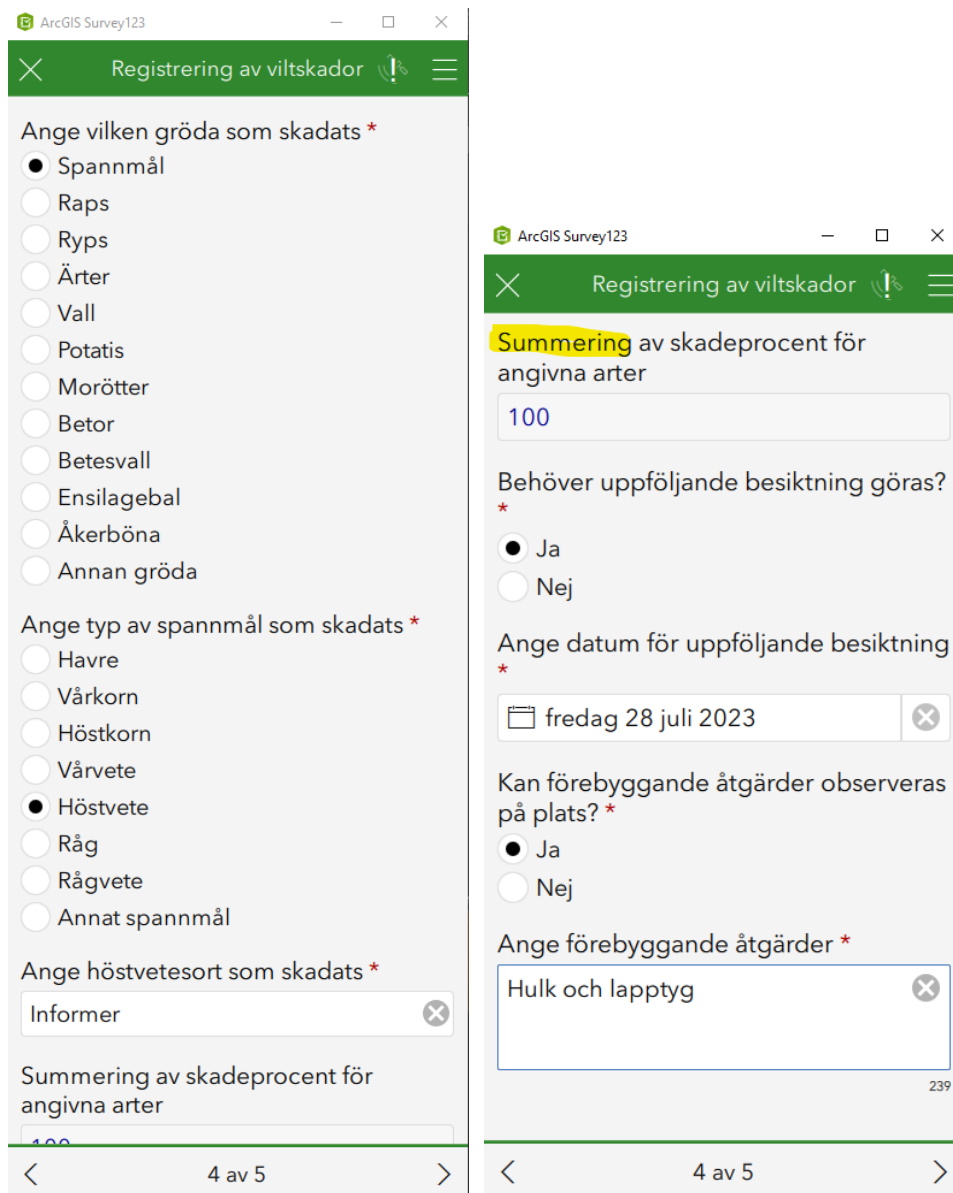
ArcGIS Survey123

Registrering av viltskador

Ange vilken gröda som skadats *

Spannmål
Raps
Ryps
Ärter
Vall
Potatis
Morötter
Betor
Betesvall
Ensilagebal
Åkerböna
Annan gröda

Ange typ av spannmål som skadats *

Havre
Vårkorn
Höstkorn
Vårvete
Höstvete
Råg
Rågvete
Annat spannmål

Ange höstvetesort som skadats *

Informer

Summering av skadeprocent för angivna arter

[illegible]

4 av 5

ArcGIS Survey123

Registrering av viltskador

Summering av skadeprocent för angivna arter

100

Behöver uppföljande besiktning göras? *

Ja
Nej

Ange datum för uppföljande besiktning *

fredag 28 juli 2023

Kan förebyggande åtgärder observeras på plats? *

Ja
Nej

Ange förebyggande åtgärder *

Hulk och lapptyg

239

4 av 5